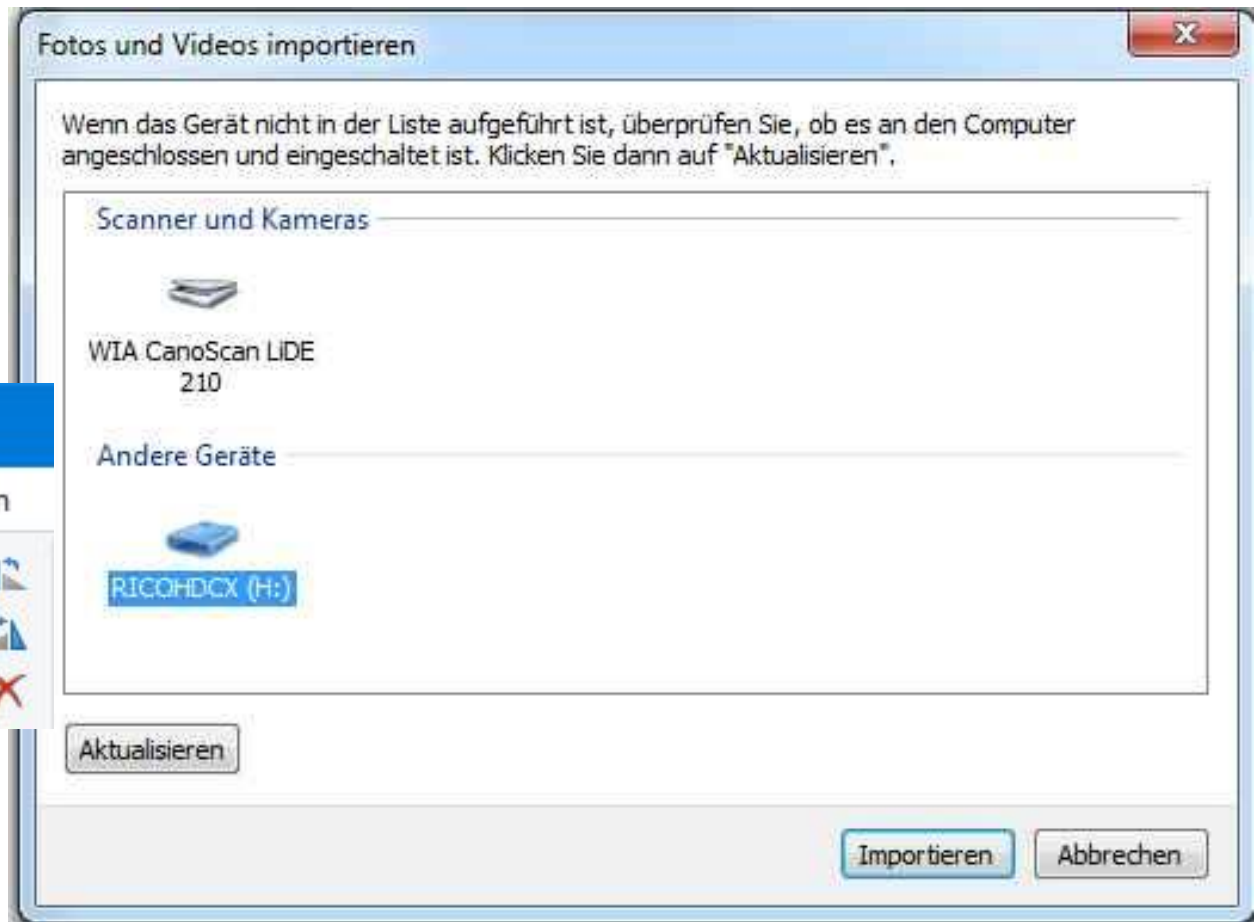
Fotos und Videos importieren

Wenn das Gerät nicht in der Liste aufgeführt ist, überprüfen Sie, ob es an den Computer angeschlossen und eingeschaltet ist. Klicken Sie dann auf "Aktualisieren".

Scanner und Kameras

WIA CanoScan LiDE 210

Andere Geräte

RICOHDCX (H:)

n

Aktualisieren

Importieren

Abbrechen